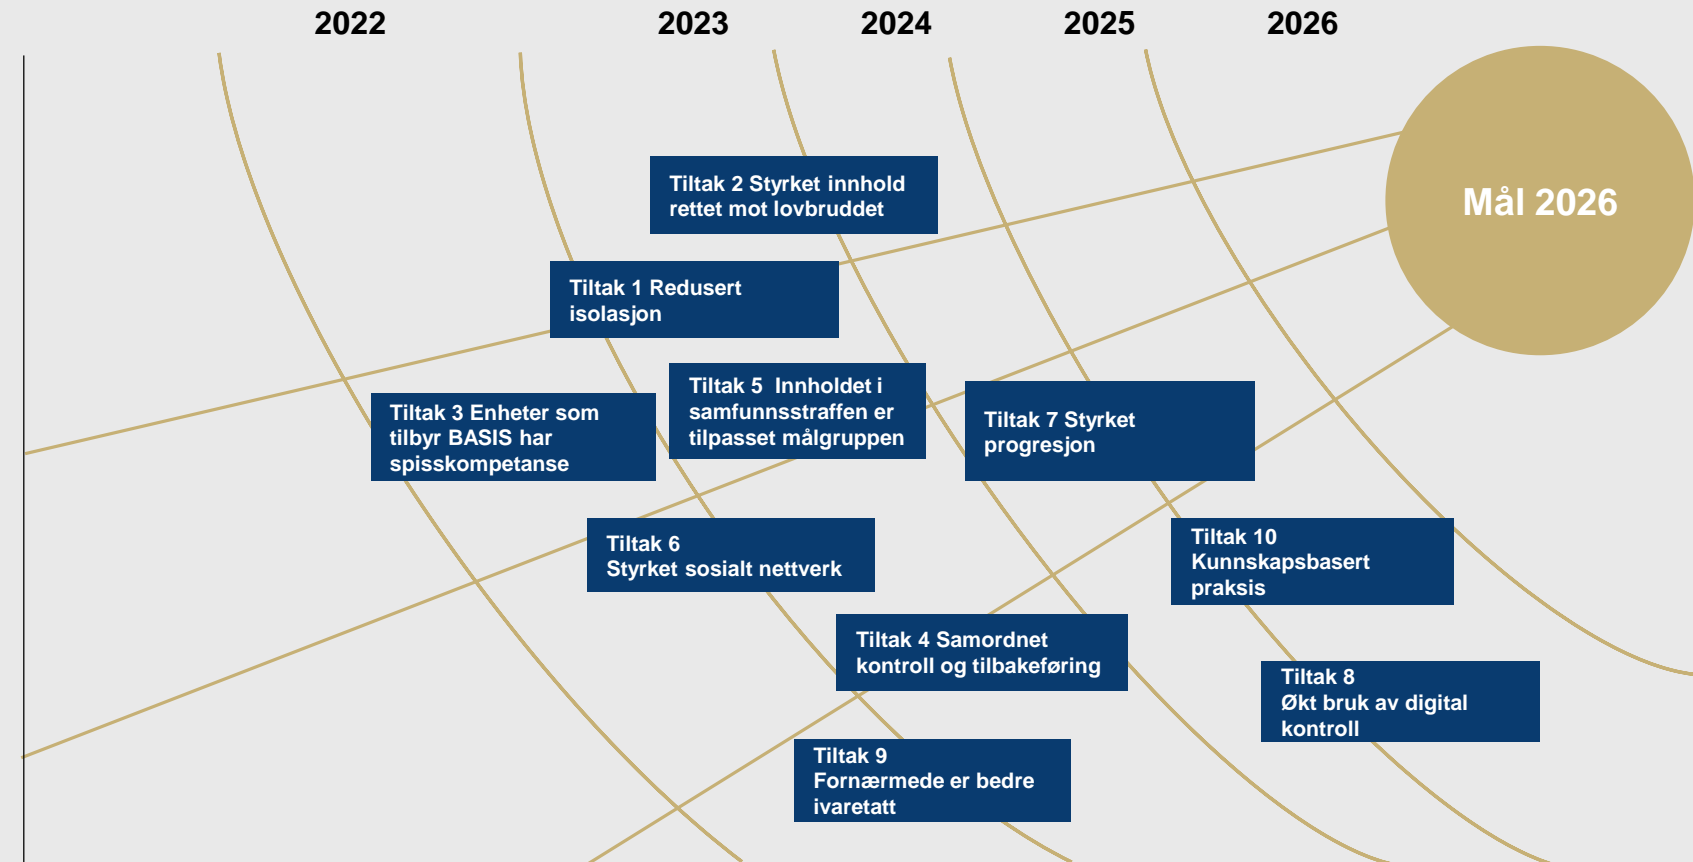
2022 2023 2024 2025 2026

Mål 2026

Tiltak 2 Styrket innhold rettet mot lovbruddet

Tiltak 1 Redusert isolasjon

Tiltak 3 Enheter som tilbyr BASIS har spisskompetanse

Tiltak 5 Innholdet i samfunnsstraffen er tilpasset målgruppen

Tiltak 7 Styrket progresjon

Tiltak 6 Styrket sosialt nettverk

Tiltak 10 Kunnskapsbasert praksis

Tiltak 4 Samordnet kontroll og tilbakeføring

Tiltak 8 Økt bruk av digital kontroll

Tiltak 9 Fornærmede er bedre ivaretatt